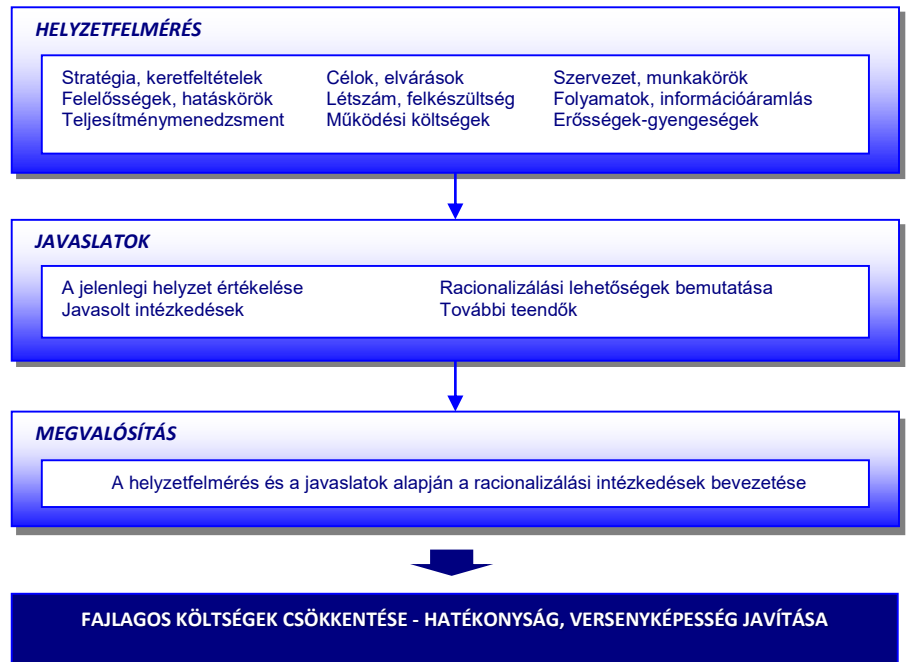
HELYZETFELMÉRÉS

Stratégia, keretfeltételek
Felelősségek, hatáskörök
Teljesítménymenedzsment

Célok, elvárások
Létszám, felkészültség
Működési költségek

Szervezet, munkakörök
Folyamatok, információáramlás
Erősségek-gyengeségek

JAVASLATOK

A jelenlegi helyzet értékelése
Javasolt intézkedések

Racionalizálási lehetőségek bemutatása
További teendők

MEGVALÓSÍTÁS

A helyzetfelmérés és a javaslatok alapján a racionalizálási intézkedések bevezetése

FAJLAGOS KÖLTSÉGEK CSÖKKENTÉSE - HATÉKONYSÁG, VERSENYKÉPESSÉG JAVÍTÁSA